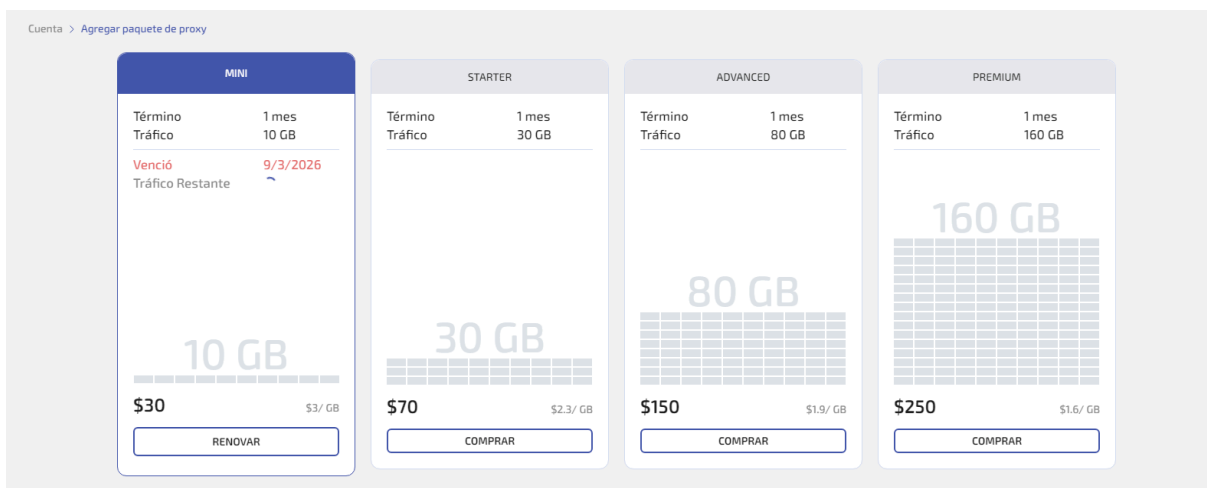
Cuenta > Agregar paquete de proxy

MINI

Término 1 mes
Tráfico 10 GB

Venció 9/3/2026
Tráfico Restante

10 GB

$30 $3/ GB

RENOVAR

STARTER

Término 1 mes
Tráfico 30 GB

30 GB

$70 $2.3/ GB

COMPRAR

ADVANCED

Término 1 mes
Tráfico 80 GB

80 GB

$150 $1.9/ GB

COMPRAR

PREMIUM

Término 1 mes
Tráfico 160 GB

160 GB

$250 $1.6/ GB

COMPRAR